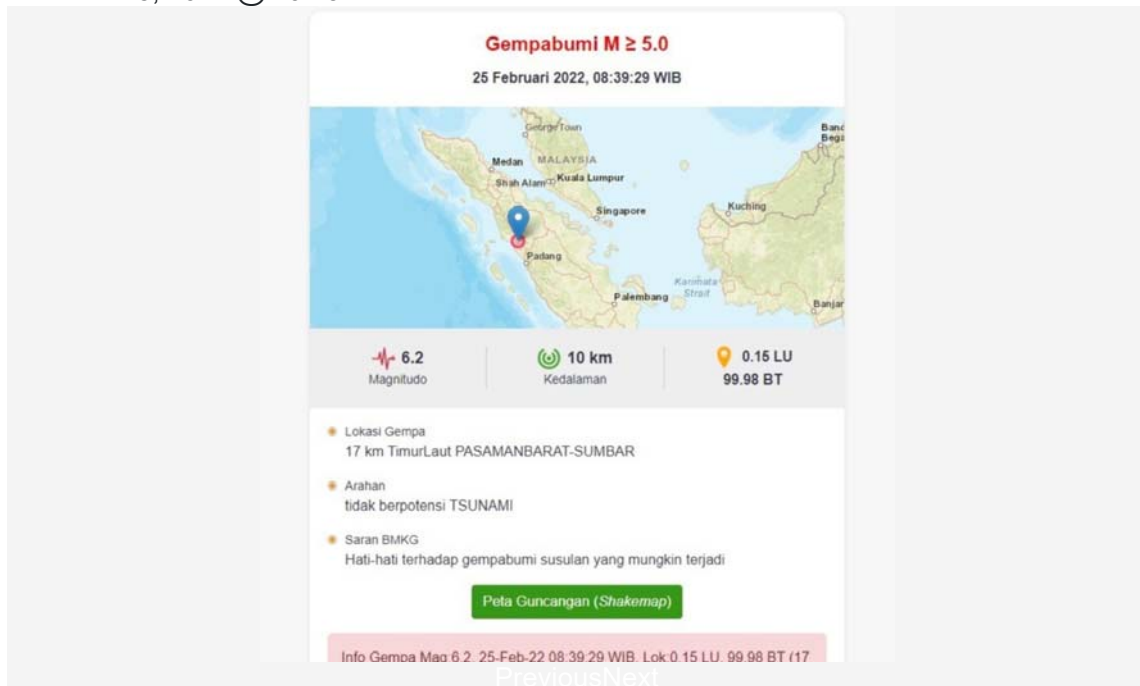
Gempabumi M ≥ 5.0

25 Februari 2022, 08:39:29 WIB

George Town
Medan MALAYSIA
Shah Alam Kuala Lumpur
Singapore
Kuching
Padang
Palembang
Karimata Strait
Banjar
Band
Bega

6.2
Magnitudo

10 km
Kedalaman

0.15 LU
99.98 BT

Lokasi Gempa
17 km TimurLaut PASAMANBARAT-SUMBAR

Arahan
tidak berpotensi TSUNAMI

Saran BMKG
Hati-hati terhadap gempabumi susulan yang mungkin terjadi

Peta Guncangan (Shakemap)

Info Gempa Mag 6.2, 25-Feb-22 08:39:29 WIB, Lok:0.15 LU, 99.98 BT (17

PreviousNext